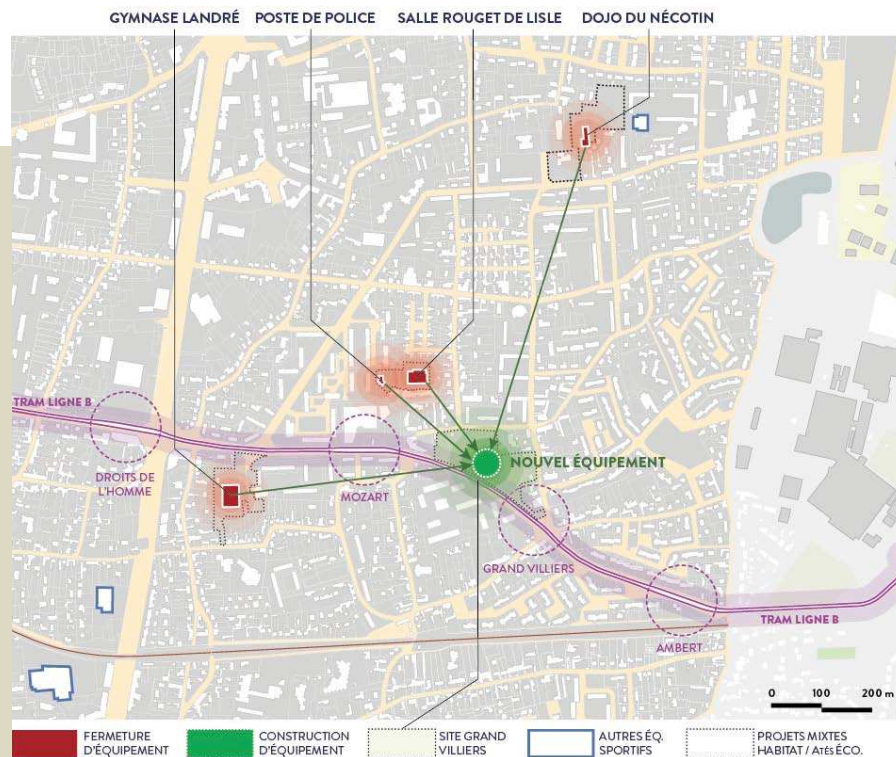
GYMNASE LANDRÉ POSTE DE POLICE SALLE ROUGET DE LISLE DOJO DU NÉCOTIN

TRAM LIGNE B

NOUVEL ÉQUIPEMENT

DROITS DE L'HOMME

MOZART

GRAND VILLIERS

AMBERT

TRAM LIGNE B

0 100 200 m

FERMETURE D'ÉQUIPEMENT

CONSTRUCTION D'ÉQUIPEMENT

SITE GRAND VILLIERS

AUTRES ÉQ. SPORTIFS

PROJETS MIXTES HABITAT / ATés ÉCO.